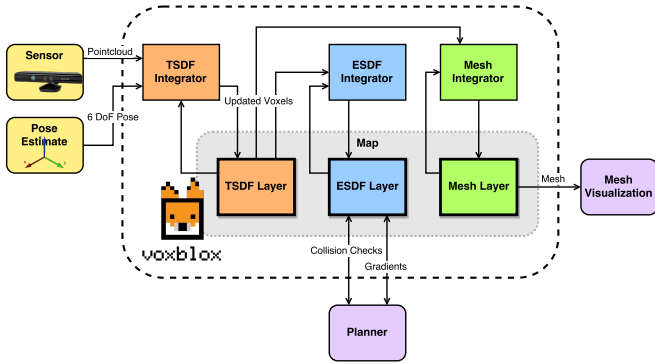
Sensor
Pointcloud
TSDF Integrator
ESDF Integrator
Mesh Integrator
Pose Estimate
6 DoF Pose
Updated Voxels
Map
TSDF Layer
ESDF Layer
Mesh Layer
Mesh
Mesh Visualization
voxblox
Collision Checks
Gradients
Planner